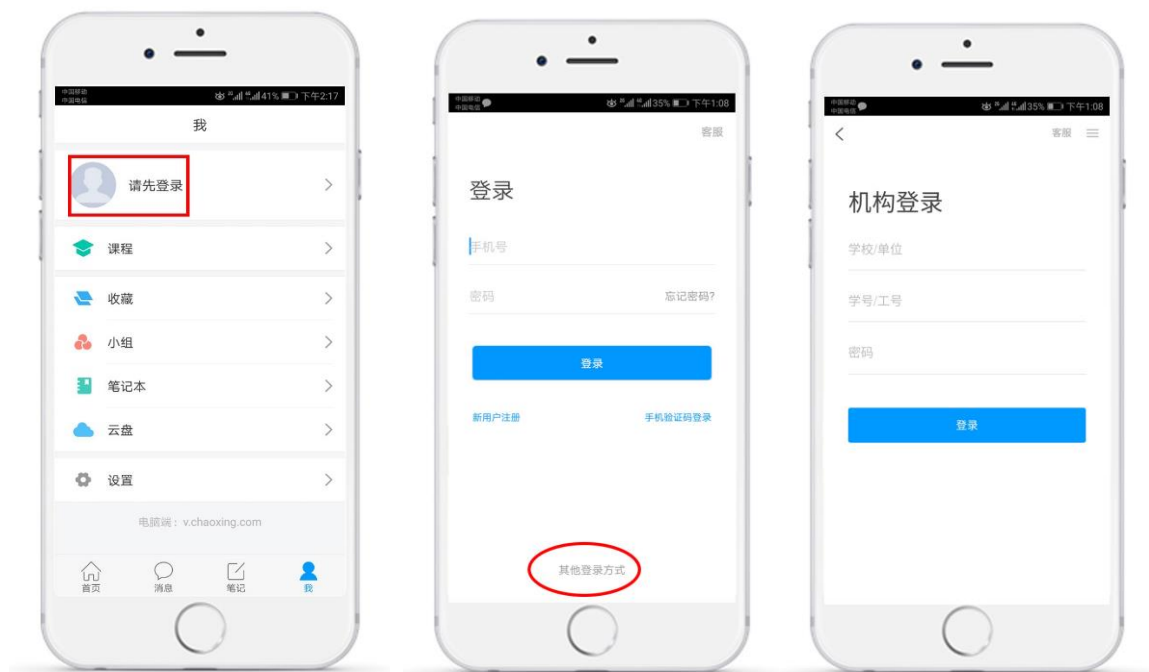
中国移动 中国电信 41% 下午2:17

我

请先登录

课程

收藏

小组

笔记本

云盘

设置

电脑端：v.chaoxing.com

首页 消息 笔记 我

中国移动 中国电信 35% 下午1:08

客服

登录

手机号

密码 忘记密码?

登录

新用户注册 手机验证码登录

其他登录方式

中国移动 中国电信 35% 下午1:08

客服

机构登录

学校/单位

学号/工号

密码

登录